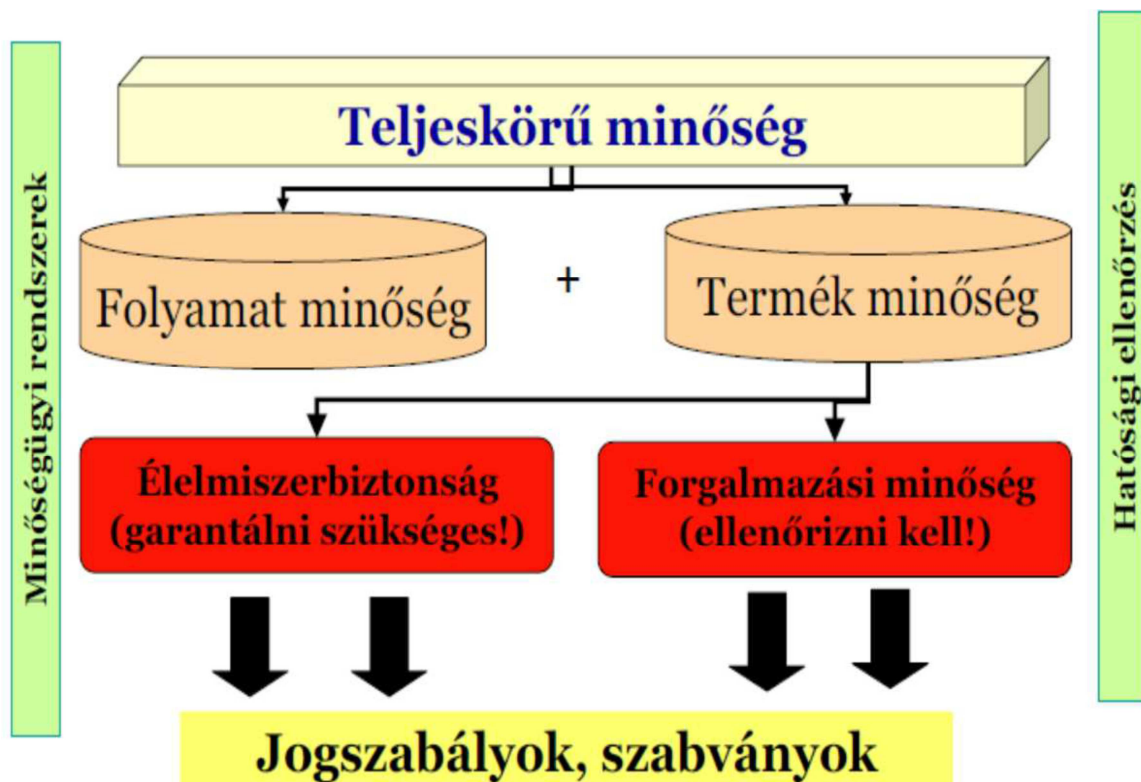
Minőségügyi rendszerek

Teljeskörű minőség

Folyamat minőség

+

Termék minőség

Élelmiszerbiztonság (garantálni szükséges!)

Forgalmazási minőség (ellenőrizni kell!)

Jogszabályok, szabványok

Hatósági ellenőrzés